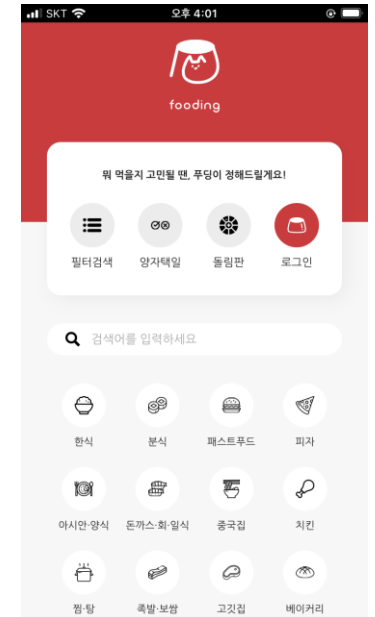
SKT
오후 4:01

fooding

뭐 먹을지 고민될 땐, 푸딩이 정해드릴게요!

필터검색
양자택일
돌림판
로그인

검색어를 입력하세요

한식
분식
패스트푸드
피자
아시안·양식
돈까스·회·일식
중국집
치킨
찜·탕
족발·보쌈
고깃집
베이커리